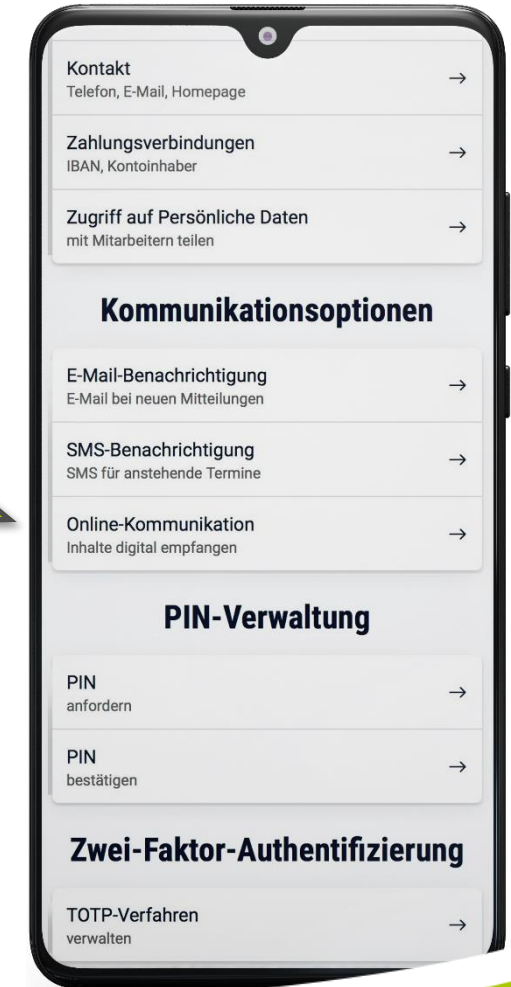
Kontakt
Telefon, E-Mail, Homepage →

Zahlungsverbindungen
IBAN, Kontoinhaber →

Zugriff auf Persönliche Daten
mit Mitarbeitern teilen →

Kommunikationsoptionen

E-Mail-Benachrichtigung
E-Mail bei neuen Mitteilungen →

SMS-Benachrichtigung
SMS für anstehende Termine →

Online-Kommunikation
Inhalte digital empfangen →

PIN-Verwaltung

PIN
anfordern →

PIN
bestätigen →

Zwei-Faktor-Authentifizierung

TOTP-Verfahren
verwalten →